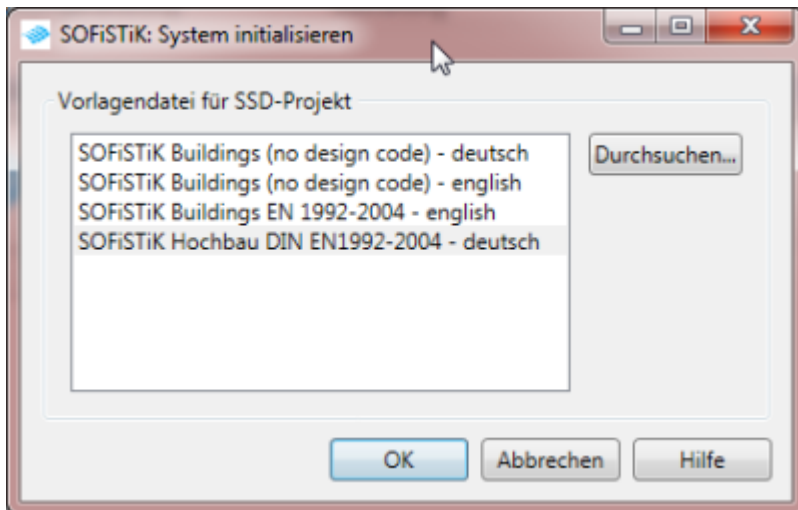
SOFiSTiK: System initialisieren

Vorlagendatei für SSD-Projekt

SOFiSTiK Buildings (no design code) - deutsch
SOFiSTiK Buildings (no design code) - english
SOFiSTiK Buildings EN 1992-2004 - english
SOFiSTiK Hochbau DIN EN1992-2004 - deutsch

Durchsuchen...

OK
Abbrechen
Hilfe